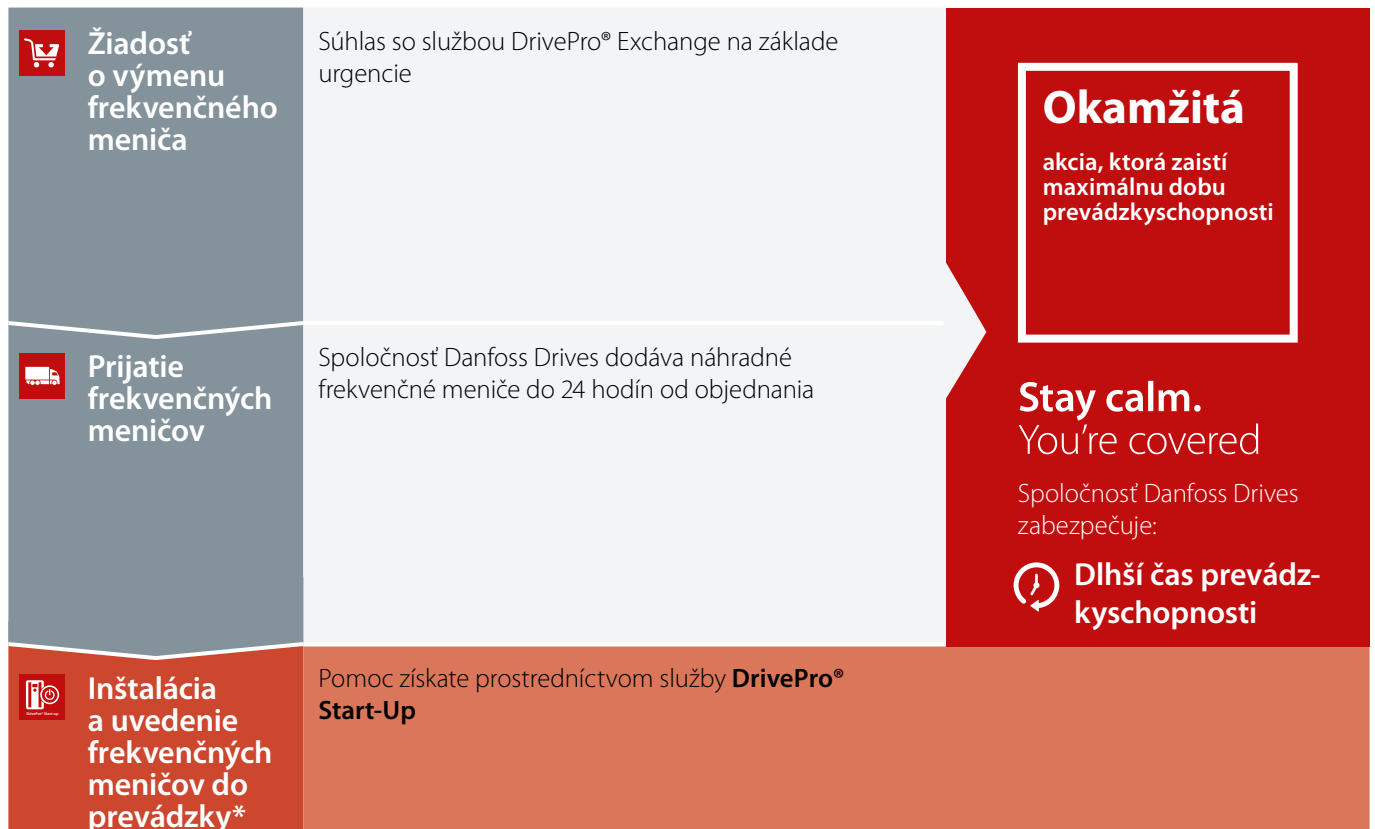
Žiadosť o výmenu frekvenčného meniča

Súhlas so službou DrivePro® Exchange na základe urgencie

Okamžitá

akcia, ktorá zaistí maximálnu dobu prevádzkyschopnosti

Prijatie frekvenčných meničov

Spoločnosť Danfoss Drives dodáva náhradné frekvenčné meniče do 24 hodín od objednania

Stay calm.
You're covered

Spoločnosť Danfoss Drives zabezpečuje:

Dlhší čas prevádzkyschopnosti

Inštalácia a uvedenie frekvenčných meničov do prevádzky*

Pomoc získate prostredníctvom služby **DrivePro® Start-Up**